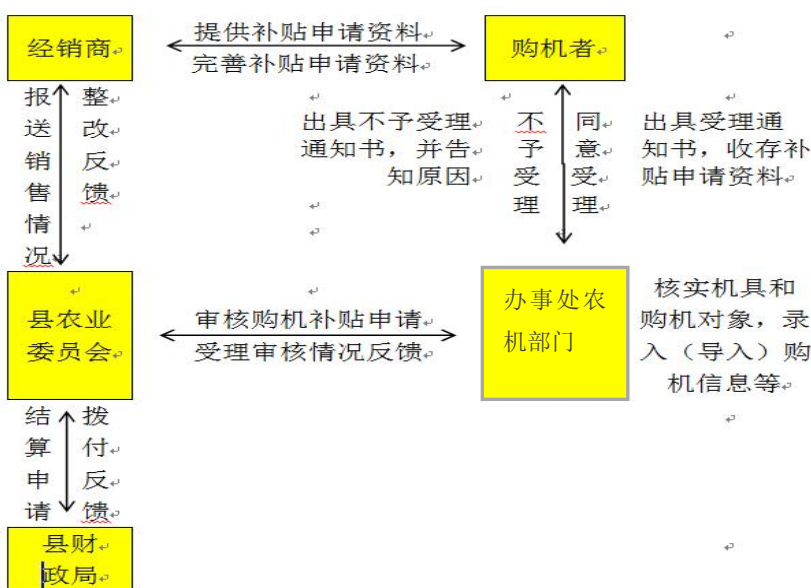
经销商

提供补贴申请资料
完善补贴申请资料

购机者

报送销售情况

整改反馈

出具不予受理通知书，并告知原因

不予受理

同意受理

出具受理通知书，收存补贴申请资料

县农业委员会

审核购机补贴申请
受理审核情况反馈

办事处农机部门

核实机具和购机对象，录入（导入）购机信息等

结算申请

拨付反馈

县财政局